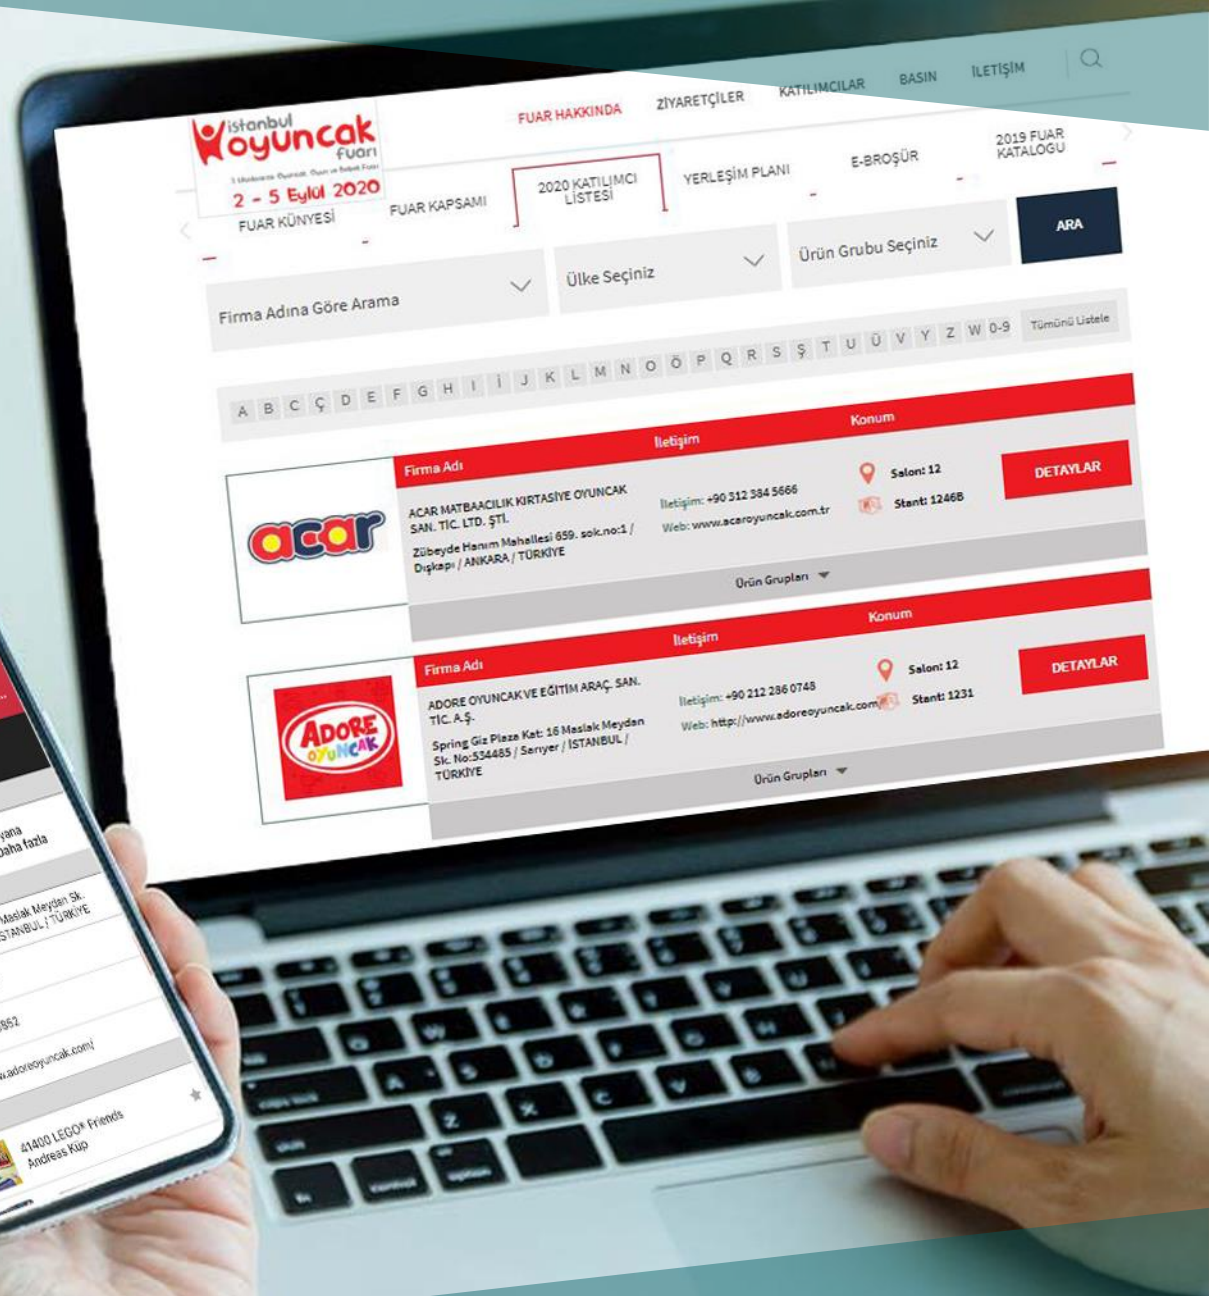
istanbul oyuncak fuarı

2 - 5 Eylül 2020

FUAR HAKKINDA ZİYARETÇİLER KATILIMCILAR BASIN İLETİŞİM

FUAR KÜNYESİ FUAR KAPSAMI 2020 KATILIMCI LİSTESİ YERLEŞİM PLANI E-BROŞÜR 2019 FUAR KATALOGU

Firma Adına Göre Arama
Ülke Seçiniz
Ürün Grubu Seçiniz
ARA

A B C Ç D E F G H I İ J K L M N O Ö P Q R S Ş T U Ü V Y Z W 0-9 Tümünü Listele

Firma Adı İletişim Konum

acar

ACAR MATBAACILIK KIRTASİYE OYUNCAK SAN. TİC. LTD. ŞTİ.
Zübeyde Hanım Mahallesi 659. sok.no:1 / Dışkapı / ANKARA / TÜRKİYE

İletişim: +90 312 384 5666
Web: www.acaroyuncak.com.tr

Salon: 12
Stant: 1246B

DETAYLAR

Ürün Grupları

Firma Adı İletişim Konum

ADORE OYUNCAK

ADORE OYUNCAK VE EĞİTİM ARAÇ. SAN. TİC. A.Ş.
Spring Giz Plaza Kat: 16 Maslak Meydan Sk. No:534485 / Sarıyer / İSTANBUL / TÜRKİYE

İletişim: +90 212 286 0748
Web: http://www.adoreoyuncak.com/

Salon: 12
Stant: 1231

DETAYLAR

Ürün Grupları

yana
daha fazla

Maslak Meydan Sk.
İSTANBUL / TÜRKİYE

852

www.adoreoyuncak.com/

41400 LEGO® Friends
Andreas Küp